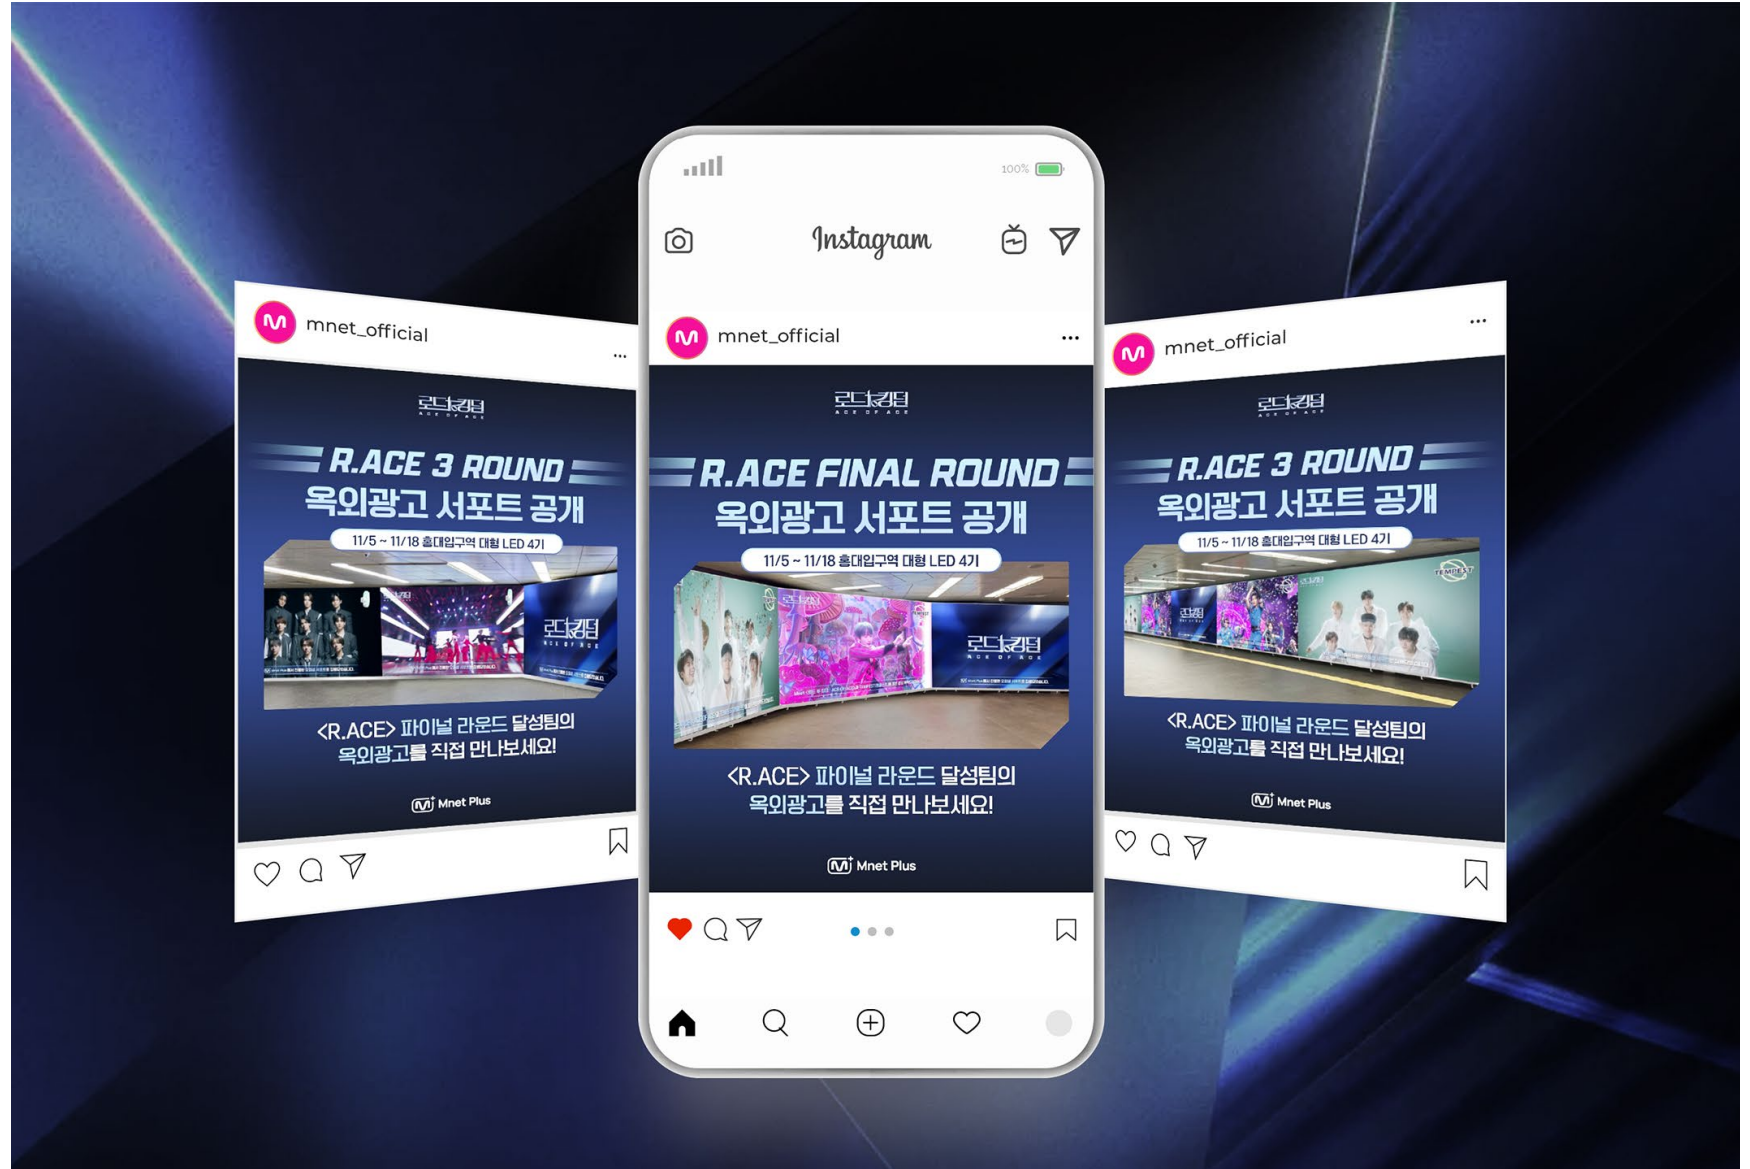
mnet_official

로드투킹덤

R.ACE 3 ROUND
옥외광고 서포트 공개

11/5 ~ 11/18 홍대입구역 대형 LED 4기

<R.ACE> 파이널 라운드 달성팀의 옥외광고를 직접 만나보세요!

Mnet Plus

100%

Instagram

mnet_official

로드투킹덤
ACE OF ACE

R.ACE FINAL ROUND
옥외광고 서포트 공개

11/5 ~ 11/18 홍대입구역 대형 LED 4기

<R.ACE> 파이널 라운드 달성팀의 옥외광고를 직접 만나보세요!

Mnet Plus

mnet_official

로드투킹덤

R.ACE 3 ROUND
옥외광고 서포트 공개

11/5 ~ 11/18 홍대입구역 대형 LED 4기

<R.ACE> 파이널 라운드 달성팀의 옥외광고를 직접 만나보세요!

Mnet Plus